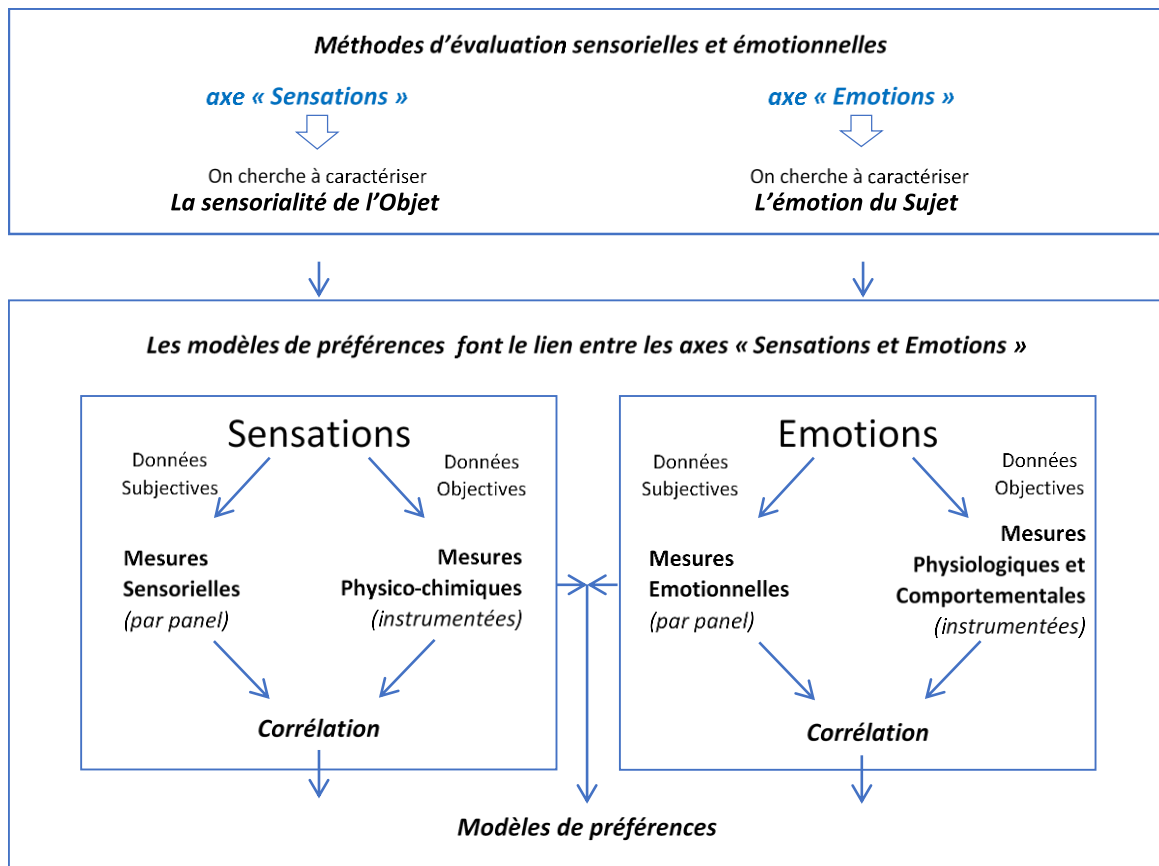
Méthodes d'évaluation sensorielles et émotionnelles

axe « Sensations »

On cherche à caractériser
La sensorialité de l'Objet

axe « Emotions »

On cherche à caractériser
L'émotion du Sujet

Les modèles de préférences font le lien entre les axes « Sensations et Emotions »

Sensations

Données Subjectives

Données Objectives

Mesures Sensorielles
(par panel)

Mesures Physico-chimiques
(instrumentées)

Corrélation

Emotions

Données Subjectives

Données Objectives

Mesures Emotionnelles
(par panel)

Mesures Physiologiques et Comportementales
(instrumentées)

Corrélation

Modèles de préférences